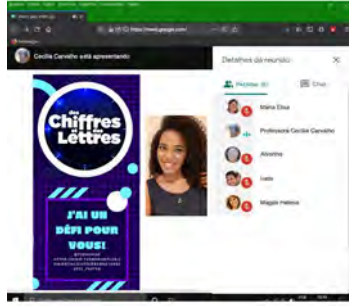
Cecília Carvalho está apresentando

https://meet.google.com

Detalhes da reunião

Pessoas (6)

Chat

Maria Elisa

Professora Cecília Carvalho

Alvorino

Ivete

Maggie Helena

des Chiffres et des Lettres

J'AI UN DÉFI POUR VOUS!

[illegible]